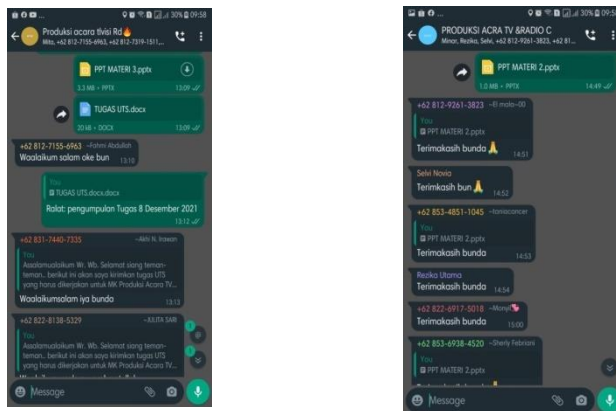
30% 09:58

Produksi acara tlvisi Rd
Mita, +62 812-7155-6963, +62 812-7319-1511,...

PPT MATERI 3.pptx
3.2 MB • PPTX 13:09

TUGAS UTS.docx
20 kB • DOCX 13:09

+62 812-7155-6963 ~Fahmi Abdullah
Waalaikum salam oke bun 13:10

You
TUGAS UTS.docx.docx
Ralat: pengumpulan Tugas 8 Desember 2021 13:12

+62 831-7440-7335 ~Akhi N. Irawan
You
Assalamualaikum Wr. Wb. Selamat siang teman-teman.. berikut ini akan saya kirimkan tugas UTS yang harus dikerjakan untuk MK Produksi Acara TV...
Waalaikumsalam iya bunda 13:13

+62 822-8138-5329 ~JULITA SARI
You
Assalamualaikum Wr. Wb. Selamat siang teman-teman.. berikut ini akan saya kirimkan tugas UTS yang harus dikerjakan untuk MK Produksi Acara TV...

Message

30% 09:5

PRODUKSI ACRA TV &RADIO C
Minor, Rezika, Selvi, +62 812-9261-3823, +62 81...

PPT MATERI 2.pptx
1.0 MB • PPTX 14:49

+62 812-9261-3823 ~El molo~00
You
PPT MATERI 2.pptx
Terimakasih bunda 14:51

Selvi Novia
Terimkasih bun 14:52

+62 853-4851-1045 ~tonaconcer
You
PPT MATERI 2.pptx
Terimakasih bunda 14:53

Rezika Utama
Terimakasih bunda 14:54

+62 822-6917-5018 ~Monel
Terimakasih bunda 15:00

+62 853-6938-4520 ~Sherly Febriani
You
PPT MATERI 2.pptx
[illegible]

Message